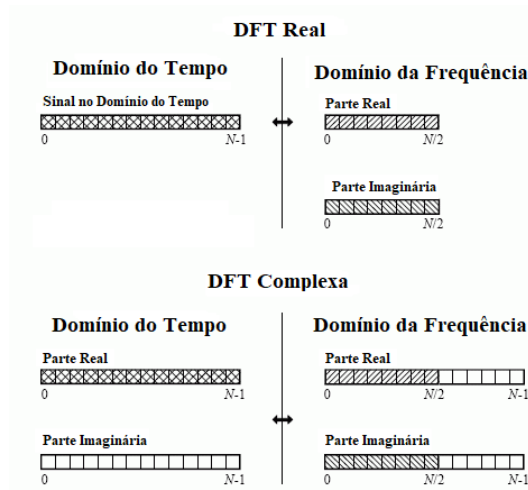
DFT Real

Domínio do Tempo

Sinal no Domínio do Tempo

0 N-1

Domínio da Frequência

Parte Real

0 N/2

Parte Imaginária

0 N/2

DFT Complexa

Domínio do Tempo

Parte Real

0 N-1

Parte Imaginária

0 N-1

Domínio da Frequência

Parte Real

0 N/2 N-1

Parte Imaginária

0 N/2 N-1